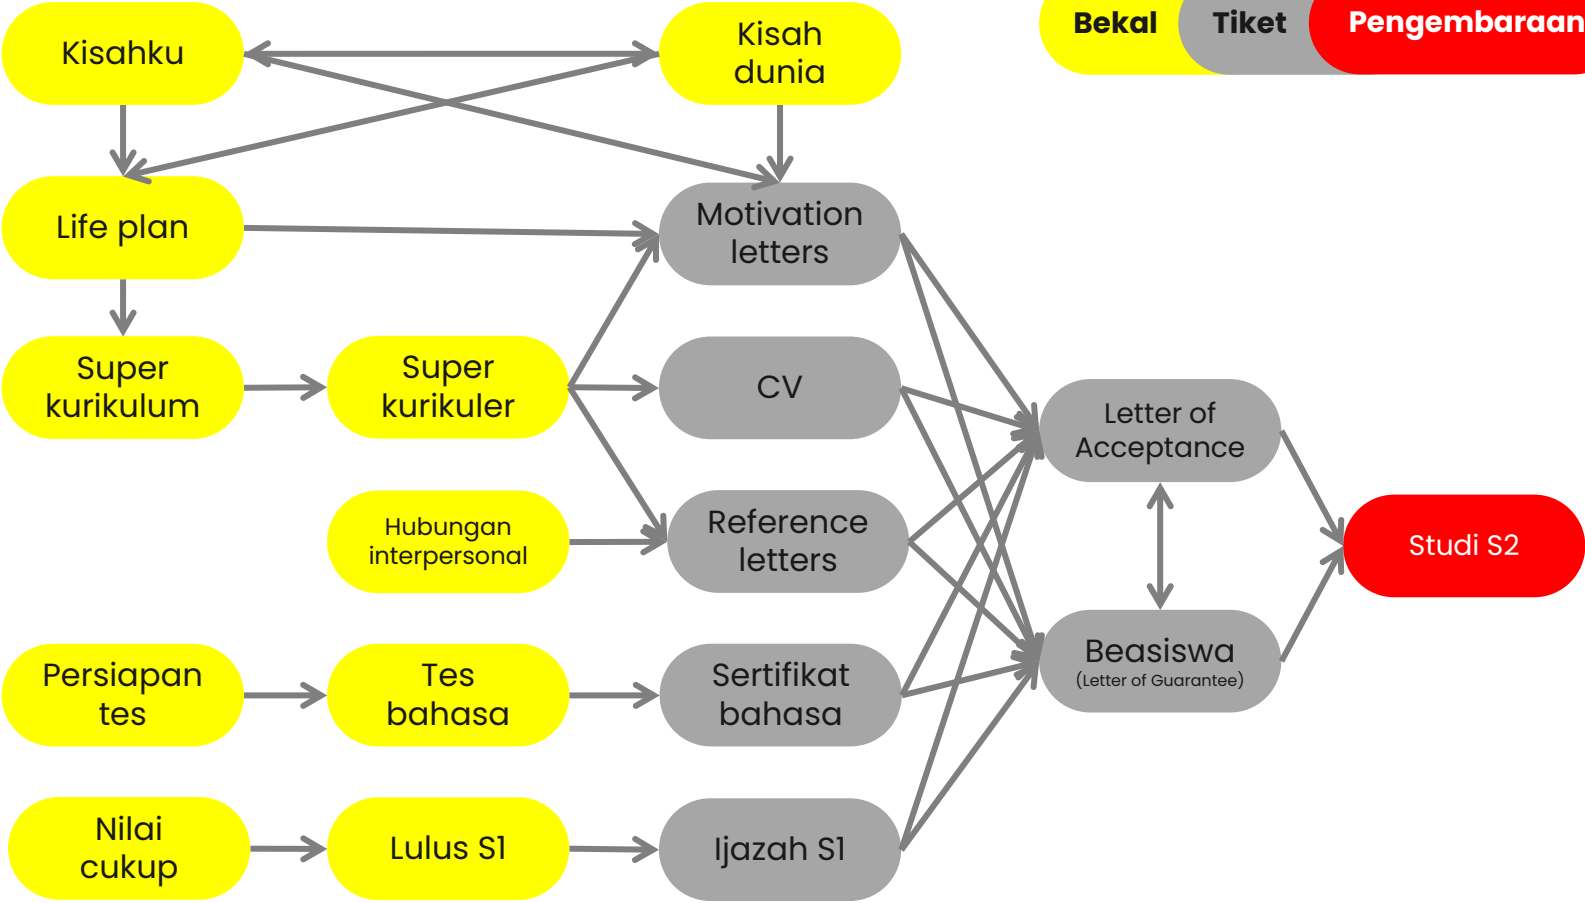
Bekal Tiket Pengembaraan

Kisahku

Kisah dunia

Life plan

Motivation letters

Super kurikulum

Super kurikuler

CV

Letter of Acceptance

Hubungan interpersonal

Reference letters

Studi S2

Beasiswa
(Letter of Guarantee)

Persiapan tes

Tes bahasa

Sertifikat bahasa

Nilai cukup

Lulus S1

Ijazah S1